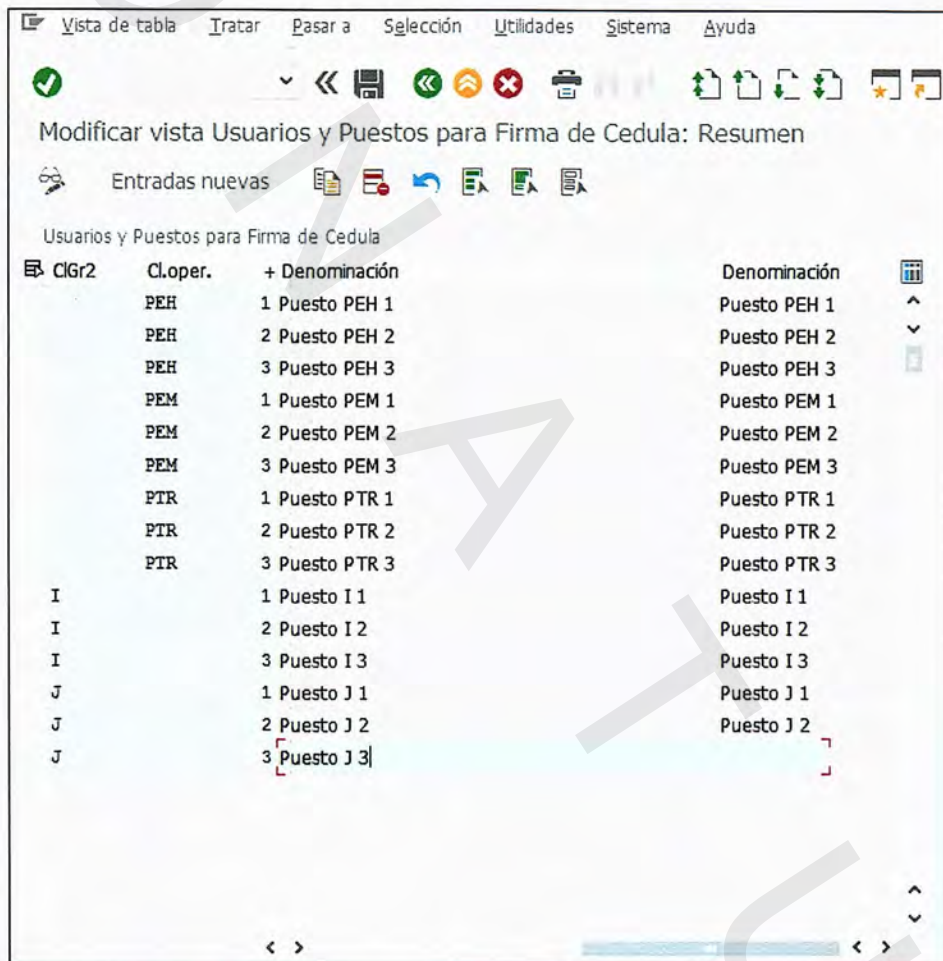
Vista de tabla Tratar Pasar a Selección Utilidades Sistema Ayuda

Modificar vista Usuarios y Puestos para Firma de Cedula: Resumen

Entradas nuevas

Usuarios y Puestos para Firma de Cedula

| ClGr2 | Cl.oper. | + Denominación | Denominación |
|---|---|---|---|
| | PEH | 1 Puesto PEH 1 | Puesto PEH 1 |
| | PEH | 2 Puesto PEH 2 | Puesto PEH 2 |
| | PEH | 3 Puesto PEH 3 | Puesto PEH 3 |
| | PEM | 1 Puesto PEM 1 | Puesto PEM 1 |
| | PEM | 2 Puesto PEM 2 | Puesto PEM 2 |
| | PEM | 3 Puesto PEM 3 | Puesto PEM 3 |
| | PTR | 1 Puesto PTR 1 | Puesto PTR 1 |
| | PTR | 2 Puesto PTR 2 | Puesto PTR 2 |
| | PTR | 3 Puesto PTR 3 | Puesto PTR 3 |
| I | | 1 Puesto I 1 | Puesto I 1 |
| I | | 2 Puesto I 2 | Puesto I 2 |
| I | | 3 Puesto I 3 | Puesto I 3 |
| J | | 1 Puesto J 1 | Puesto J 1 |
| J | | 2 Puesto J 2 | Puesto J 2 |
| J | | 3 Puesto J 3 | |